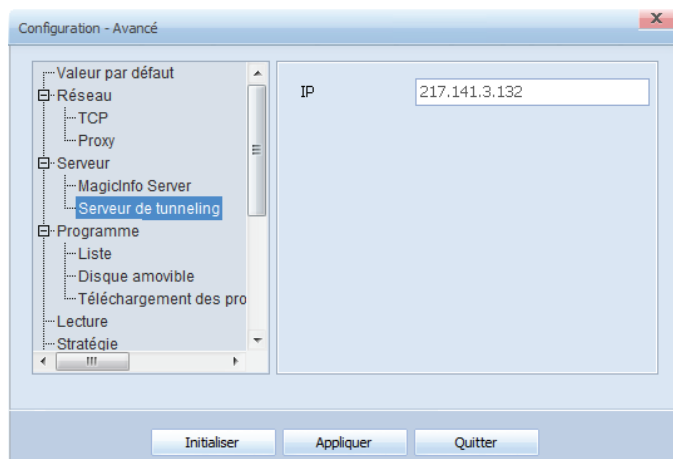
Configuration - Avancé

x

Valeur par défaut
Réseau
TCP
Proxy
Serveur
MagicInfo Server
Serveur de tunneling
Programme
Liste
Disque amovible
Téléchargement des pro
Lecture
Stratégie

IP
217.141.3.132

Initialiser
Appliquer
Quitter